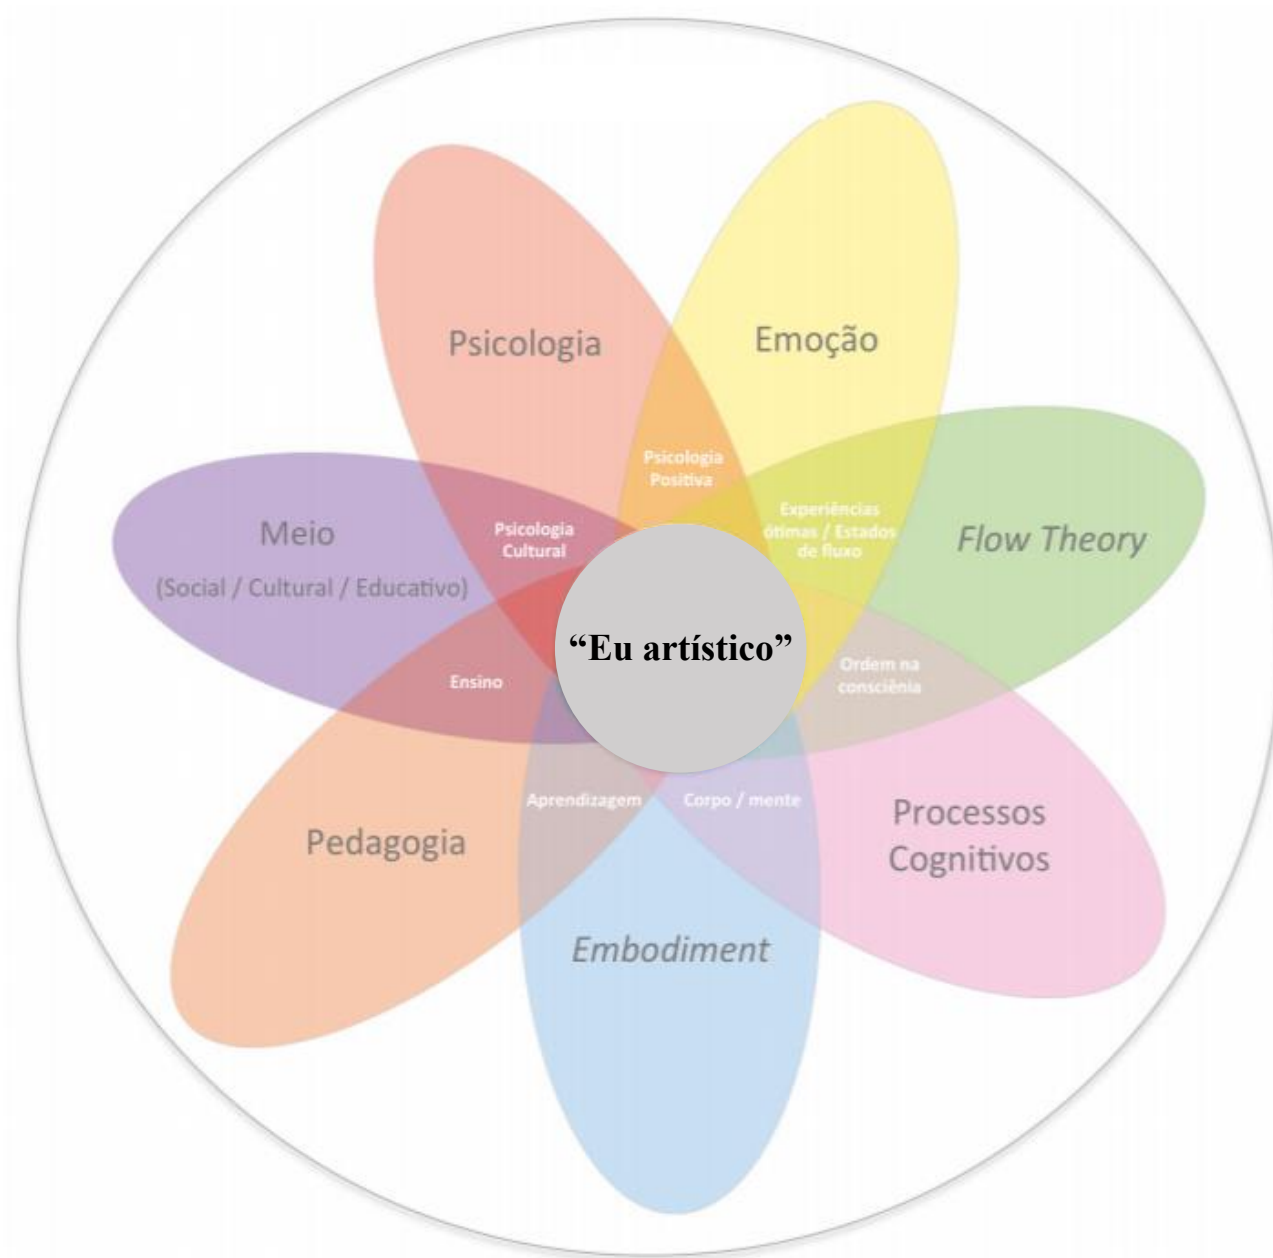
Psicologia

Emoção

Psicologia Positiva

Meio

(Social / Cultural / Educativo)

Psicologia Cultural

Experiências ótimas / Estados de fluxo

Flow Theory

"Eu artístico"

Ensino

Ordem na consciência

Aprendizagem

Corpo / mente

Pedagogia

Processos Cognitivos

Embodiment